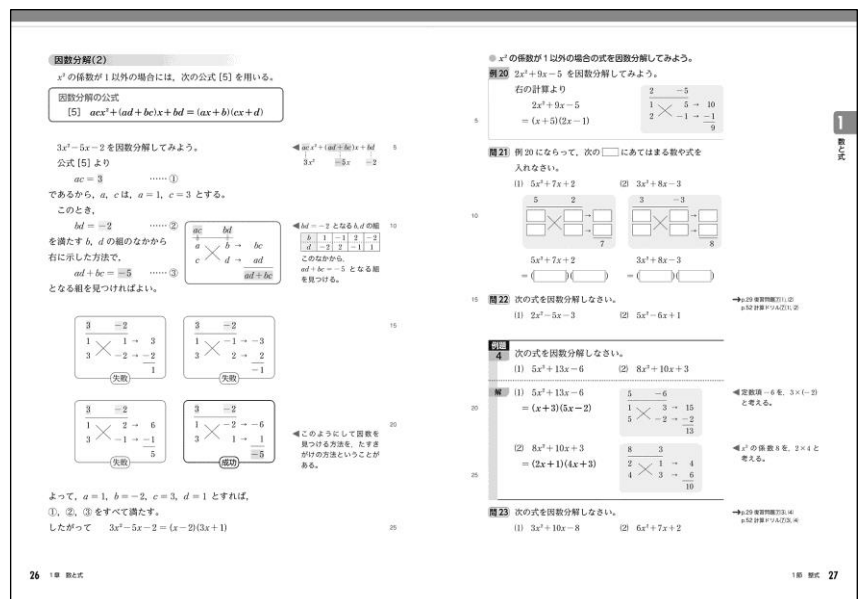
因数分解(2)

$x^2$ の係数が 1 以外の場合には，次の公式 [5] を用いる。

因数分解の公式
[5] $acx^2+(ad+bc)x+bd=(ax+b)(cx+d)$

$3x^2-5x-2$ を因数分解してみよう。
公式 [5] より

$ac=3$ ……①

であるから，$a$，$c$ は，$a=1$，$c=3$ とする。
このとき，

$bd=-2$ ……②

を満たす $b$，$d$ の組のなかから右に示した方法で，

$ad+bc=-5$ ……③

となる組を見つければよい。

◀ $ac\,x^2+(ad+bc)x+bd$
$3x^2 \quad -5x \quad -2$

| $ac$ | $bd$ | |
|---|---|---|
| $a$ | $b$ | $bc$ |
| $c$ | $d$ | $ad$ |
| | | $ad+bc$ |

◀ $bd=-2$ となる $b$，$d$ の組

| $b$ | 1 | $-1$ | 2 | $-2$ |
|---|---|---|---|---|
| $d$ | $-2$ | 2 | $-1$ | 1 |

このなかから，$ad+bc=-5$ となる組を見つける。

3 $-2$
1 1 → 3
3 $-2$ → $-2$
1
失敗

3 $-2$
1 $-1$ → $-3$
3 2 → 2
$-1$
失敗

3 $-2$
1 2 → 6
3 $-1$ → $-1$
5
失敗

3 $-2$
1 $-2$ → $-6$
3 1 → 1
$-5$
成功

◀ このようにして因数を見つける方法を，たすきがけの方法ということがある。

よって，$a=1$，$b=-2$，$c=3$，$d=1$ とすれば，
①，②，③をすべて満たす。
したがって $3x^2-5x-2=(x-2)(3x+1)$

26 1章 数と式

● $x^2$ の係数が 1 以外の場合の式を因数分解してみよう。

例20 $2x^2+9x-5$ を因数分解してみよう。
右の計算より
$2x^2+9x-5$
$=(x+5)(2x-1)$

2 $-5$
1 5 → 10
2 $-1$ → $-1$
9

問21 例 20 にならって，次の □ にあてはまる数や式を入れなさい。
(1) $5x^2+7x+2$ (2) $3x^2+8x-3$

5 2 → □ → □ 7
3 $-3$ → □ → □ 8

$5x^2+7x+2$
$=(\quad)(\quad)$

$3x^2+8x-3$
$=(\quad)(\quad)$

問22 次の式を因数分解しなさい。
(1) $2x^2-5x-3$ (2) $5x^2-6x+1$

→p.29 練習問題[1](1),(2)
p.52 計算ドリル[2](1),(2)

例題 4 次の式を因数分解しなさい。
(1) $5x^2+13x-6$ (2) $8x^2+10x+3$

解 (1) $5x^2+13x-6$
$=(x+3)(5x-2)$

5 $-6$
1 3 → 15
5 $-2$ → $-2$
13

◀ 定数項 $-6$ を，$3\times(-2)$ と考える。

(2) $8x^2+10x+3$
$=(2x+1)(4x+3)$

8 3
2 1 → 4
4 3 → 6
10

◀ $x^2$ の係数 8 を，$2\times4$ と考える。

問23 次の式を因数分解しなさい。
(1) $3x^2+10x-8$ (2) $6x^2+7x+2$

→p.29 練習問題[1](3),(4)
p.52 計算ドリル[2](3),(4)

1 数と式

1節 整式 27